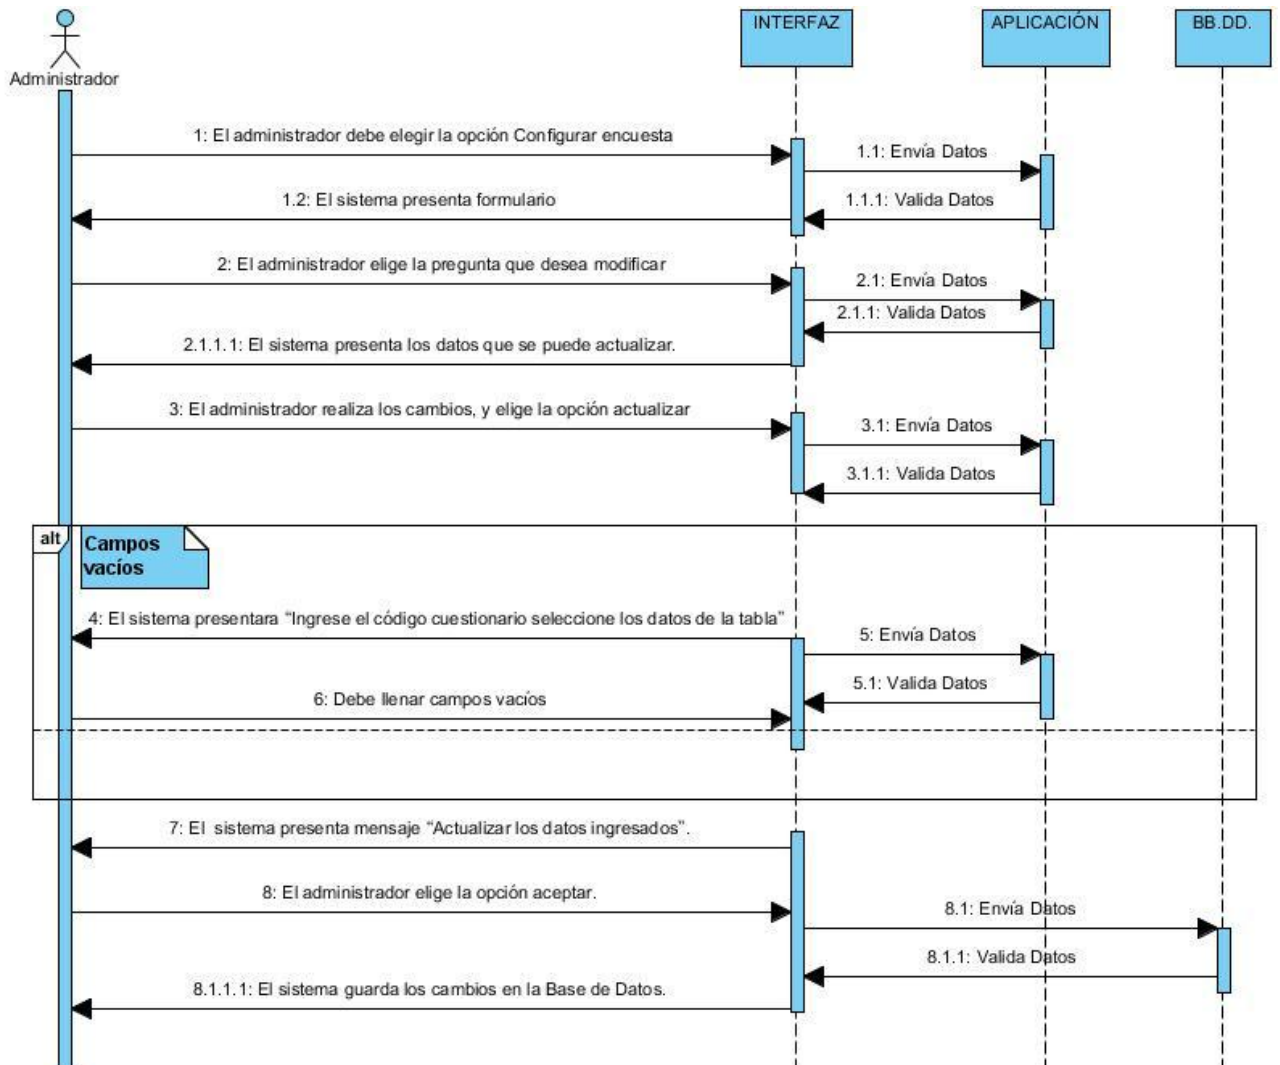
Administrador

INTERFAZ

APLICACIÓN

BB.DD.

1: El administrador debe elegir la opción Configurar encuesta

1.1: Envía Datos

1.2: El sistema presenta formulario

1.1.1: Valida Datos

2: El administrador elige la pregunta que desea modificar

2.1: Envía Datos

2.1.1: Valida Datos

2.1.1.1: El sistema presenta los datos que se puede actualizar.

3: El administrador realiza los cambios, y elige la opción actualizar

3.1: Envía Datos

3.1.1: Valida Datos

alt

Campos vacíos

4: El sistema presentara "Ingrese el código cuestionario seleccione los datos de la tabla"

5: Envía Datos

5.1: Valida Datos

6: Debe llenar campos vacíos

7: El sistema presenta mensaje "Actualizar los datos ingresados".

8: El administrador elige la opción aceptar.

8.1: Envía Datos

8.1.1: Valida Datos

8.1.1.1: El sistema guarda los cambios en la Base de Datos.